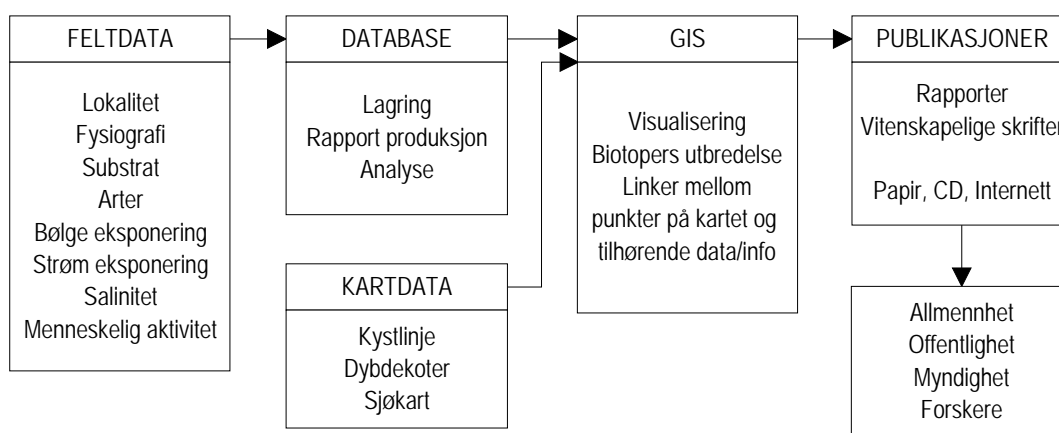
FELTDATA

Lokalitet
Fysiografi
Substrat
Arter
Bølge eksponering
Strøm eksponering
Salinitet
Menneskelig aktivitet

DATABASE

Lagring
Rapport produksjon
Analyse

KARTDATA

Kystlinje
Dybdekoter
Sjøkart

GIS

Visualisering
Biotopers utbredelse
Linker mellom punkter på kartet og tilhørende data/info

PUBLIKASJONER

Rapporter
Vitenskapelige skrifter

Papir, CD, Internett

Allmennhet
Offentlighet
Myndighet
Forskere